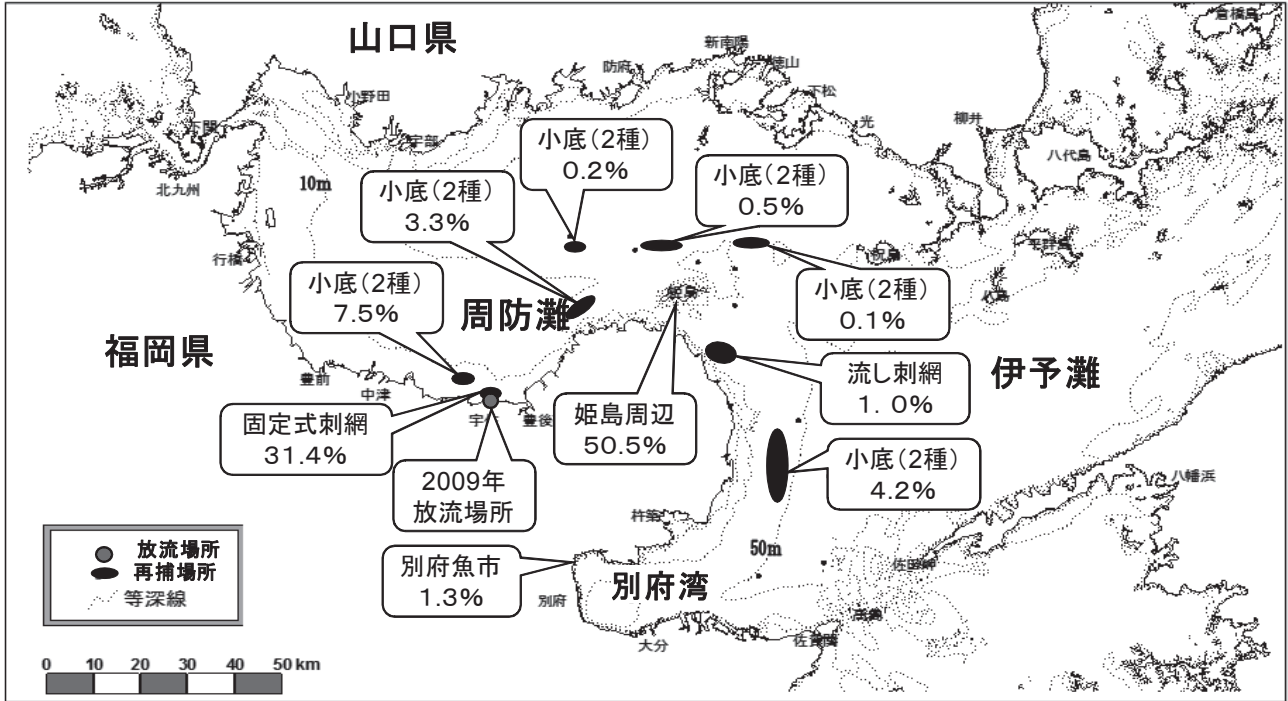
山口県

倉橋島

新南陽

防府

徳山

下松

小野田

光

柳井

下関

宇部

八代島

北九州

10m

小底(2種)
0.2%

小底(2種)
0.5%

小底(2種)
3.3%

平郡島

行橋

姫島

小底(2種)
0.1%

小底(2種)
7.5%

周防灘

福岡県

伊予灘

豊前

中津

流し刺網
1．0%

宇

豊後

姫島周辺
50.5%

固定式刺網
31.4%

小底(2種)
4.2%

2009年
放流場所

八幡浜

杵築

放流場所
再捕場所
等深線

50m

別府魚市
1.3%

別府湾

佐田岬

別府

大分

佐賀関

0 10 20 30 40 50 km